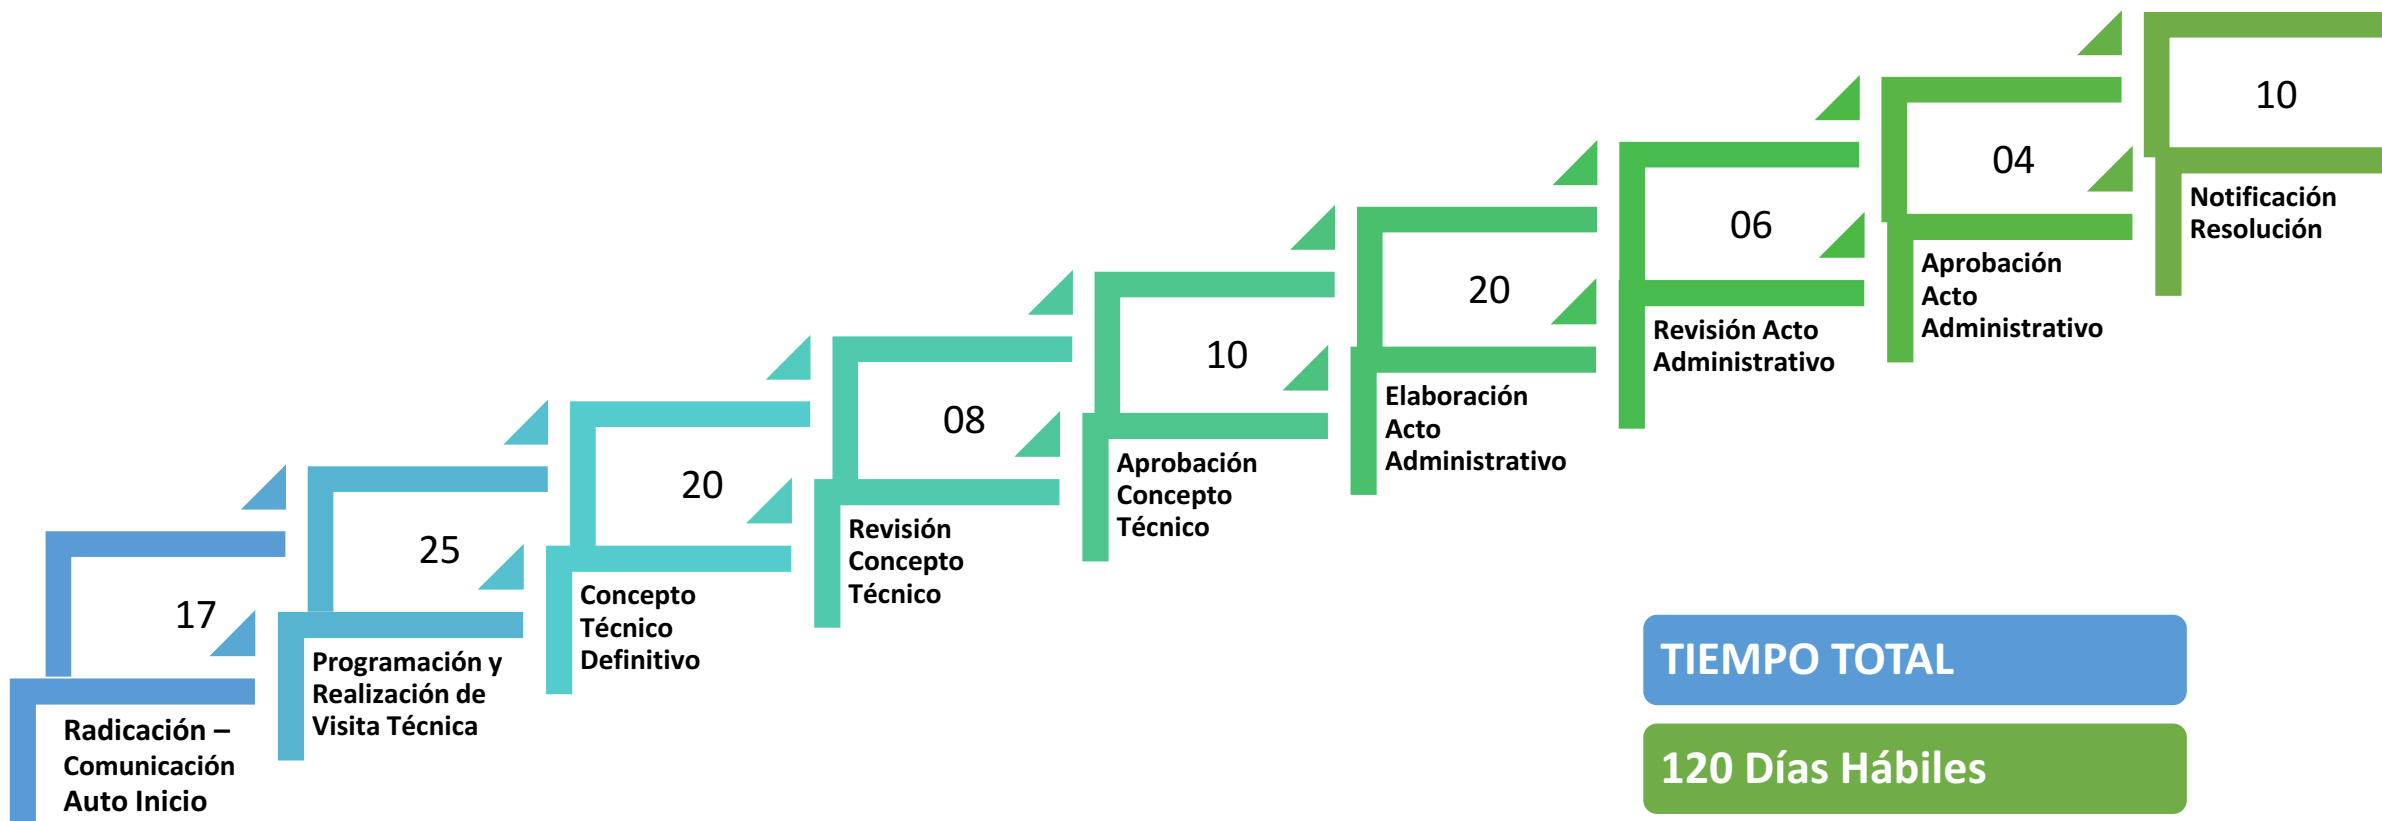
17

Radicación – Comunicación Auto Inicio

25

Programación y Realización de Visita Técnica

20

Concepto Técnico Definitivo

08

Revisión Concepto Técnico

10

Aprobación Concepto Técnico

20

Elaboración Acto Administrativo

06

Revisión Acto Administrativo

04

Aprobación Acto Administrativo

10

Notificación Resolución

TIEMPO TOTAL

120 Días Hábiles